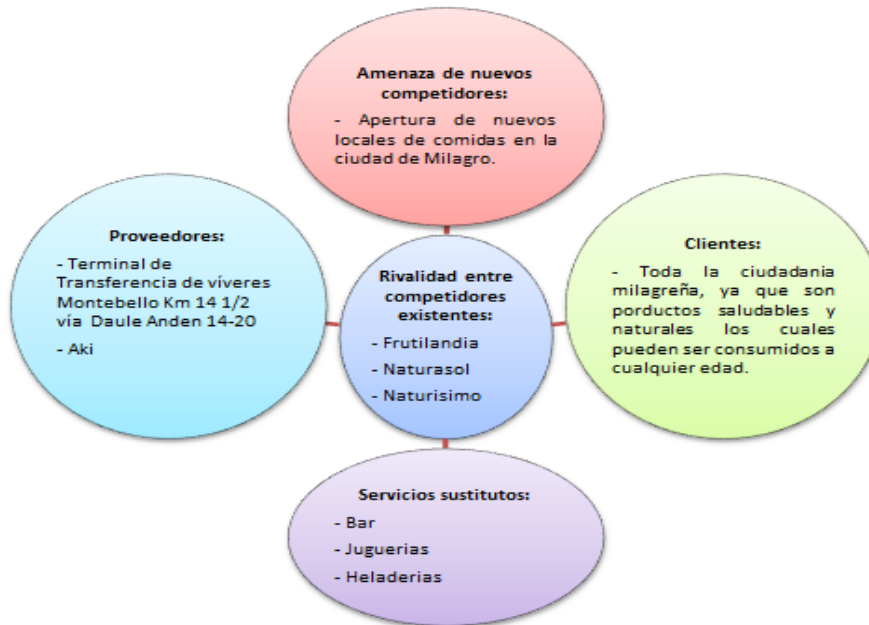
Amenaza de nuevos competidores:

- Apertura de nuevos locales de comidas en la ciudad de Milagro.

Proveedores:

- Terminal de Transferencia de víveres Montebello Km 14 1/2 vía Daule Anden 14-20

- Aki

Rivalidad entre competidores existentes:

- Frutilandia

- Naturasol

- Naturisimo

Clientes:

- Toda la ciudadania milagreña, ya que son porductos saludables y naturales los cuales pueden ser consumidos a cualquier edad.

Servicios sustitutos:

- Bar

- Juguerias

- Heladerias